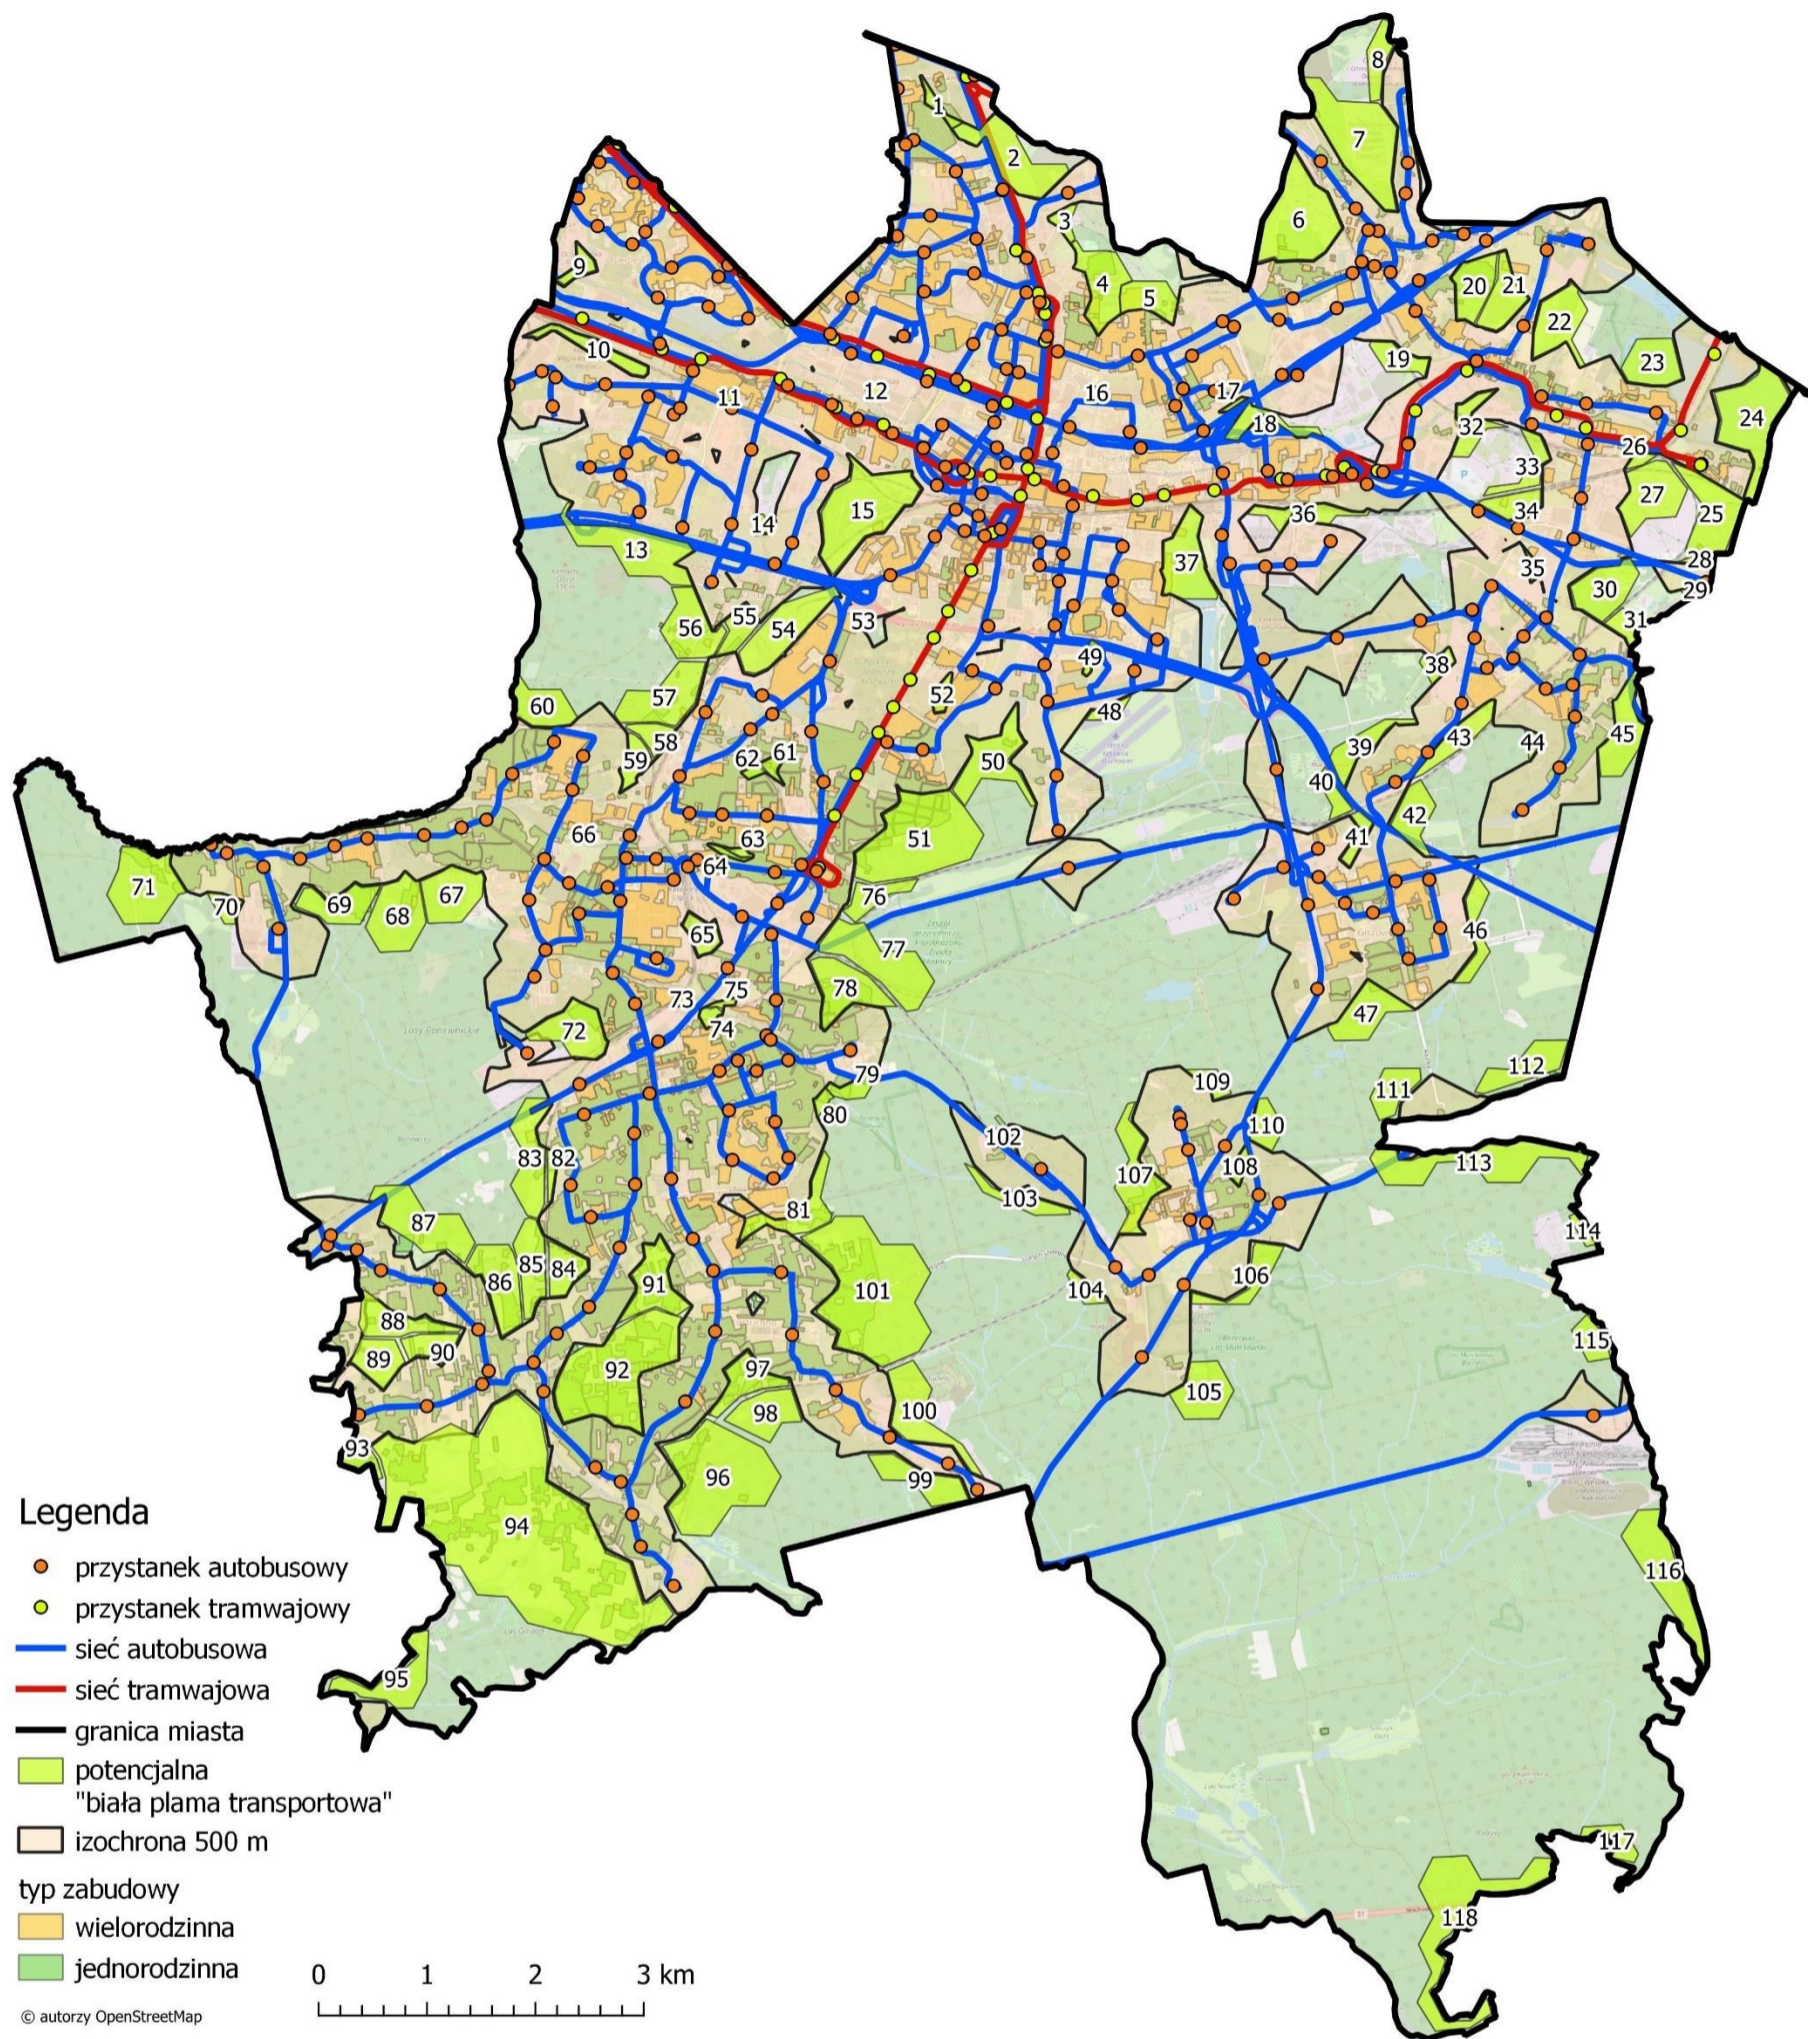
8
1
7
2
6
3
9
4
5
20
21
22
10
19
23
11
12
16
17
18
24
32
26
33
15
14
36
34
27
25
13
37
28
35
30
29
56
55
54
53
31
49
38
57
52
60
48
58
39
43
44
45
59
62
61
50
40
42
41
66
63
51
64
71
76
46
70
69
68
67
65
77
78
75
73
74
47
72
79
112
109
111
80
110
102
113
83
82
108
107
103
81
114
87
85
84
86
104
106
91
101
88
115
90
89
92
97
105
98
100
93
96
99
94
116
95
117
118

Legenda
przystanek autobusowy
przystanek tramwajowy
sieć autobusowa
sieć tramwajowa
granica miasta
potencjalna "biała plama transportowa"
izochrona 500 m
typ zabudowy
wielorodzinna
jednorodzinna

0 1 2 3 km

© autorzy OpenStreetMap